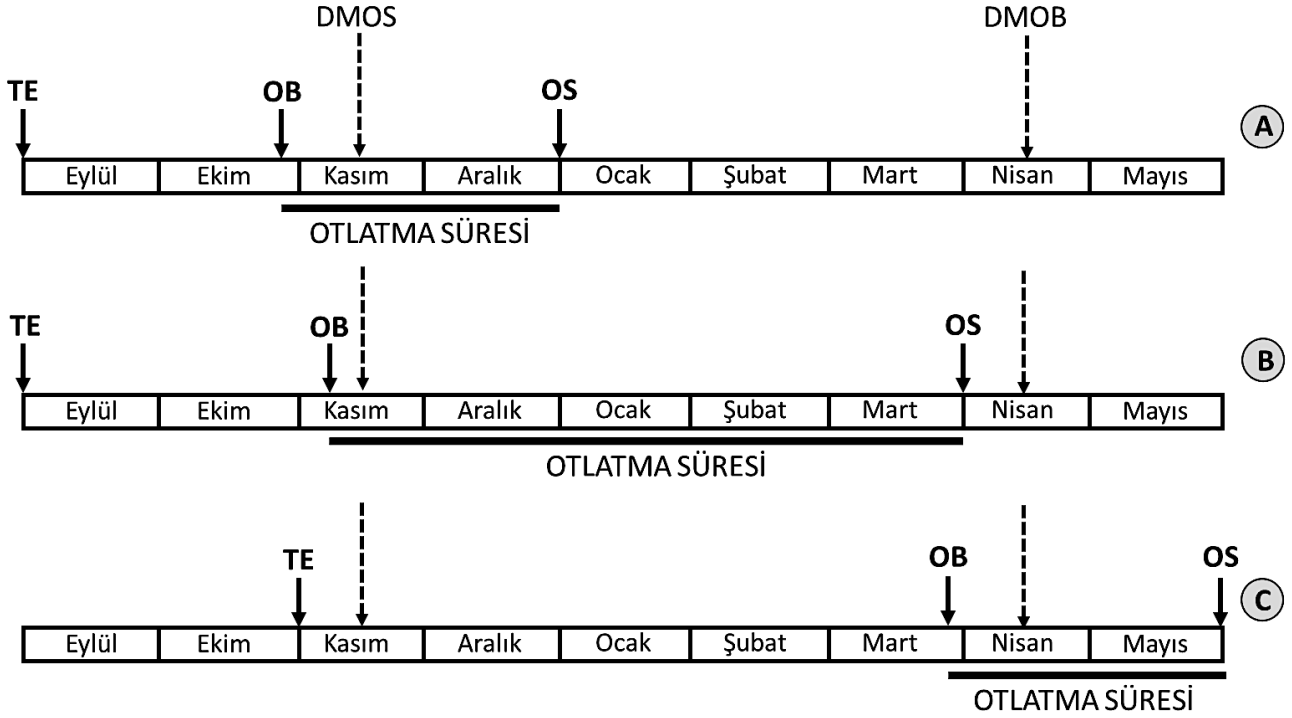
DMOS

DMOB

TE

OB

OS

A

| Eylül | Ekim | Kasım | Aralık | Ocak | Şubat | Mart | Nisan | Mayıs |
|---|---|---|---|---|---|---|---|---|

OTLATMA SÜRESİ

TE

OB

OS

B

| Eylül | Ekim | Kasım | Aralık | Ocak | Şubat | Mart | Nisan | Mayıs |
|---|---|---|---|---|---|---|---|---|

OTLATMA SÜRESİ

TE

OB

OS

C

| Eylül | Ekim | Kasım | Aralık | Ocak | Şubat | Mart | Nisan | Mayıs |
|---|---|---|---|---|---|---|---|---|

OTLATMA SÜRESİ